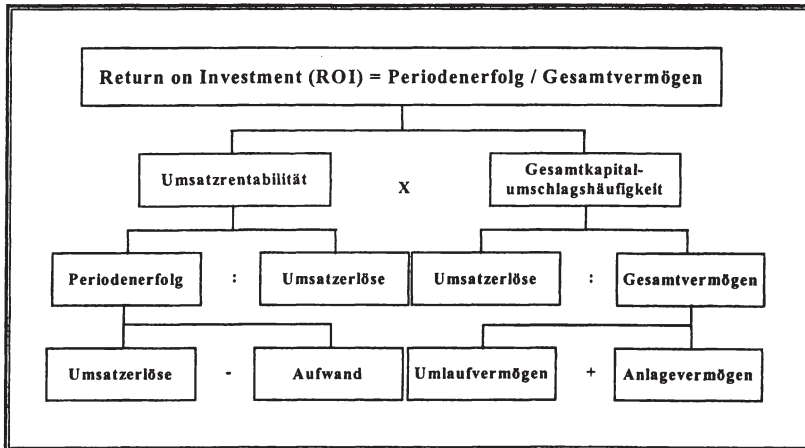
Return on Investment (ROI) = Periodenerfolg / Gesamtvermögen

Umsatzrentabilität

X

Gesamtkapitalumschlagshäufigkeit

Periodenerfolg

:

Umsatzerlöse

Umsatzerlöse

:

Gesamtvermögen

Umsatzerlöse

-

Aufwand

Umlaufvermögen

+

Anlagevermögen